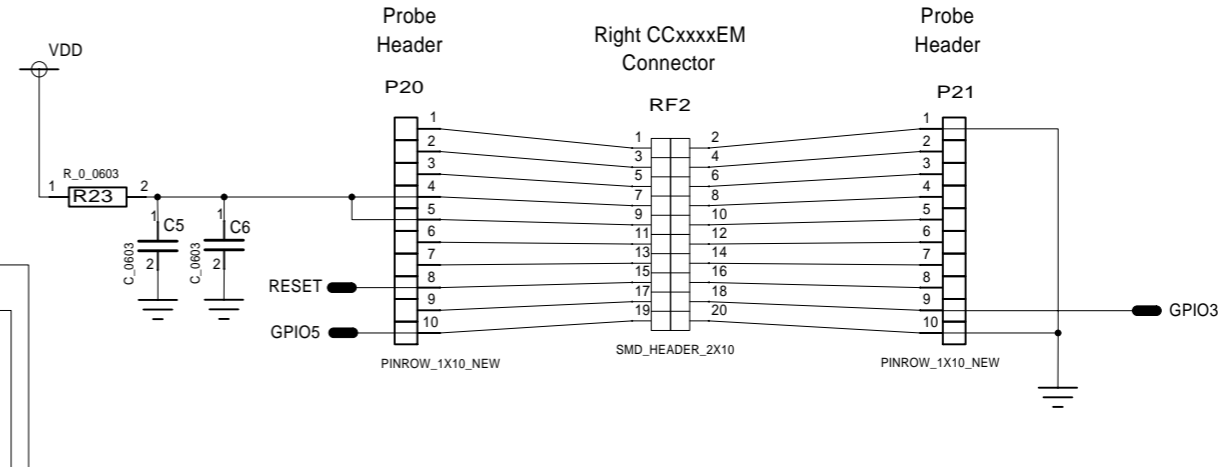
VDD

R_0_0603
1 R23 2

1 C5 2 C_0603
1 C6 2 C_0603

Probe Header
P20
1
2
3
4
5
6
7
8
9
10
PINROW_1X10_NEW

RESET
GPIO5

Right CCxxxxEM Connector
RF2
1 2
3 4
5 6
7 8
9 10
11 12
13 14
15 16
17 18
19 20
SMD_HEADER_2X10

Probe Header
P21
1
2
3
4
5
6
7
8
9
10
PINROW_1X10_NEW

GPIO3